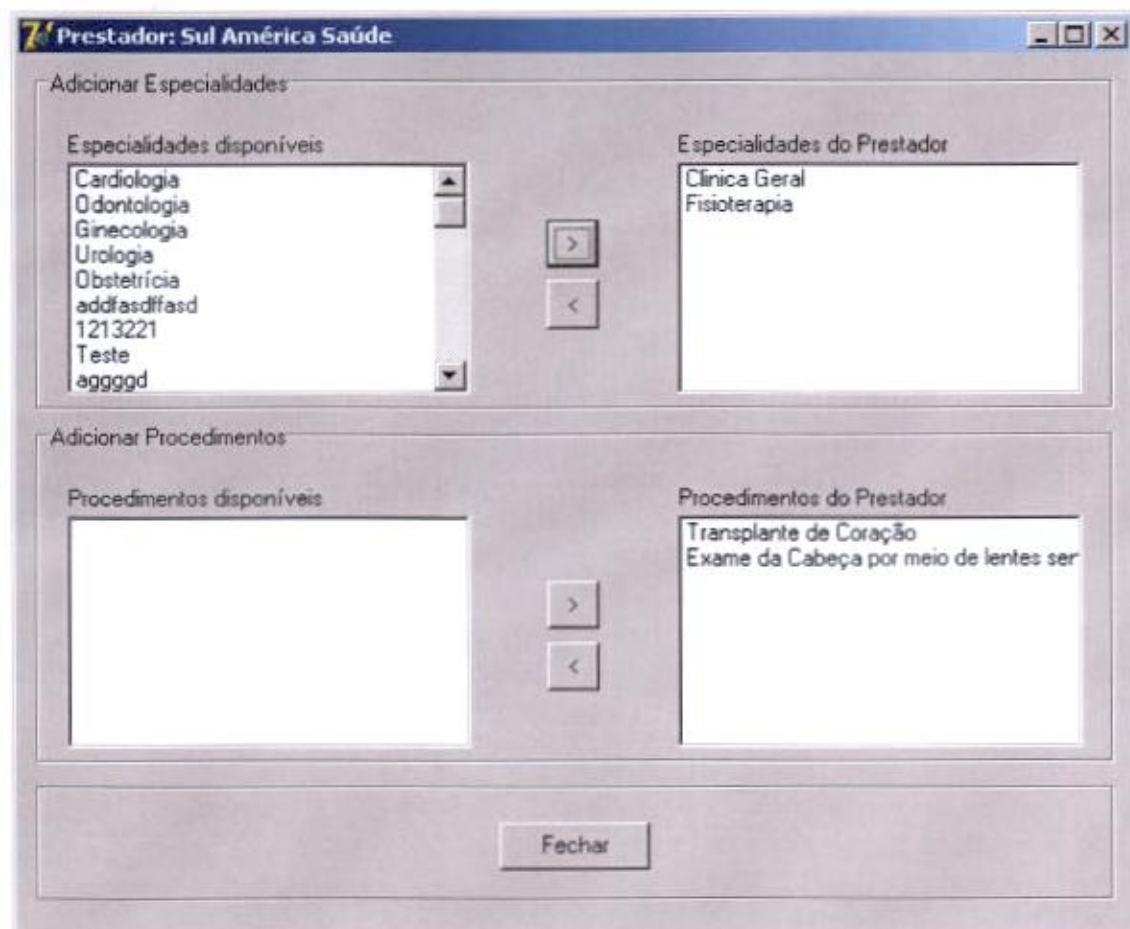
Prestador: Sul América Saúde

Adicionar Especialidades

Especialidades disponíveis

Cardiologia
Odontologia
Ginecologia
Urologia
Obstetrícia
addfasdffasd
1213221
Teste
aggggd

>
<

Especialidades do Prestador

Clinica Geral
Fisioterapia

Adicionar Procedimentos

Procedimentos disponíveis

>
<

Procedimentos do Prestador

Transplante de Coração
Exame da Cabeça por meio de lentes ser

Fechar